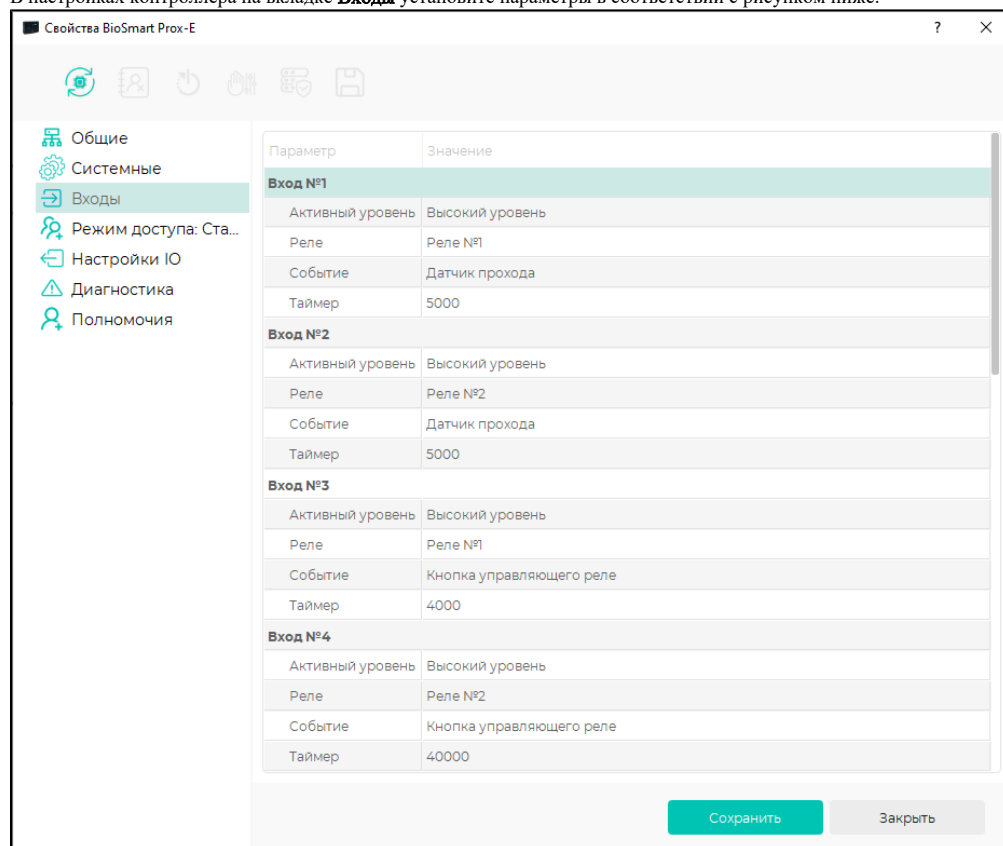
Свойства BioSmart Prox-E

? ×

Общие
Системные
Входы
Режим доступа: Ста...
Настройки IO
Диагностика
Полномочия

| Параметр | Значение |
|---|---|
| **Вход №1** | |
| Активный уровень | Высокий уровень |
| Реле | Реле №1 |
| Событие | Датчик прохода |
| Таймер | 5000 |
| **Вход №2** | |
| Активный уровень | Высокий уровень |
| Реле | Реле №2 |
| Событие | Датчик прохода |
| Таймер | 5000 |
| **Вход №3** | |
| Активный уровень | Высокий уровень |
| Реле | Реле №1 |
| Событие | Кнопка управляющего реле |
| Таймер | 4000 |
| **Вход №4** | |
| Активный уровень | Высокий уровень |
| Реле | Реле №2 |
| Событие | Кнопка управляющего реле |
| Таймер | 40000 |

Сохранить
Закрыть